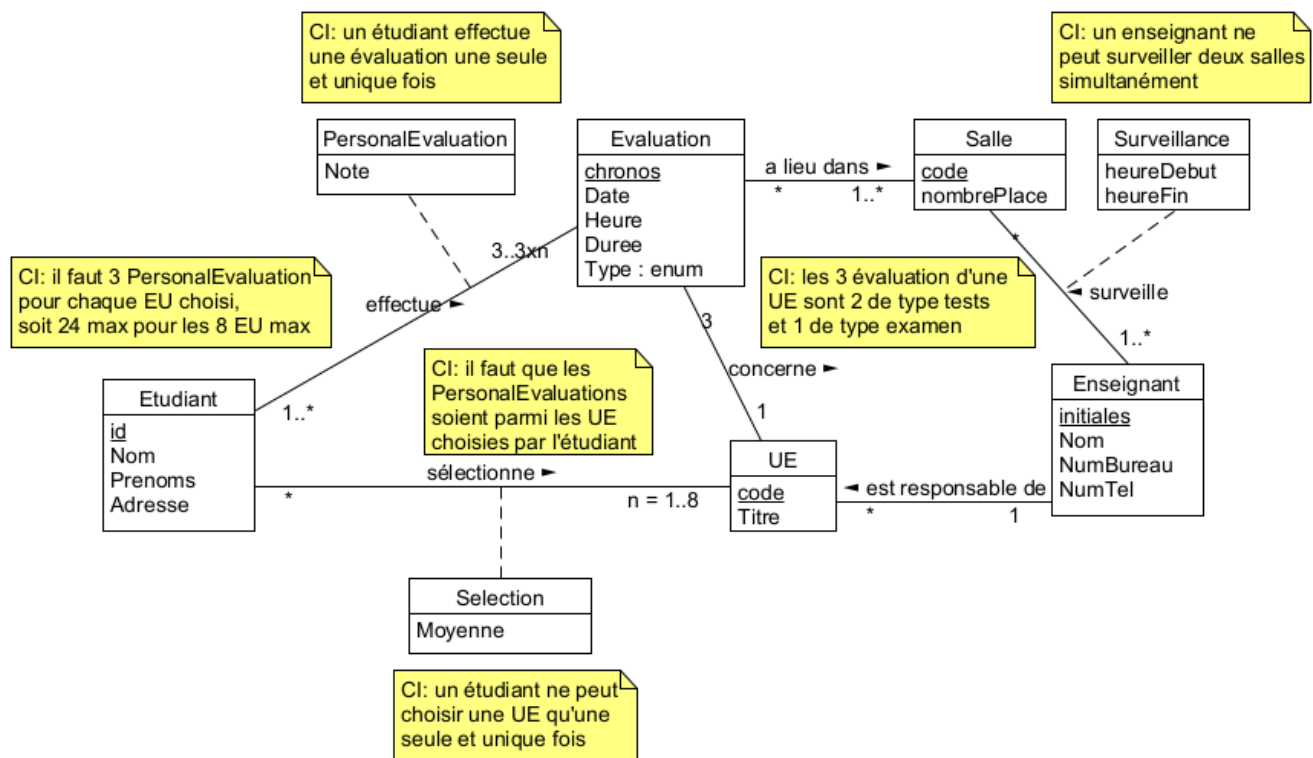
CI: un étudiant effectue une évaluation une seule et unique fois

CI: un enseignant ne peut surveiller deux salles simultanément

PersonalEvaluation
Note

Evaluation
chronos
Date
Heure
Duree
Type : enum

a lieu dans ►
*
1..*

Salle
code
nombrePlace

Surveillance
heureDebut
heureFin

3..3xn

CI: il faut 3 PersonalEvaluation pour chaque EU choisi, soit 24 max pour les 8 EU max

effectue ►

CI: les 3 évaluation d'une UE sont 2 de type tests et 1 de type examen

*
◄ surveille
1..*

3
concerne ►
1

CI: il faut que les PersonalEvaluations soient parmi les UE choisies par l'étudiant

Etudiant
id
Nom
Prenoms
Adresse

1..*

Enseignant
initiales
Nom
NumBureau
NumTel

sélectionne ►
*
n = 1..8

UE
code
Titre

◄ est responsable de
*
1

Selection
Moyenne

CI: un étudiant ne peut choisir une UE qu'une seule et unique fois